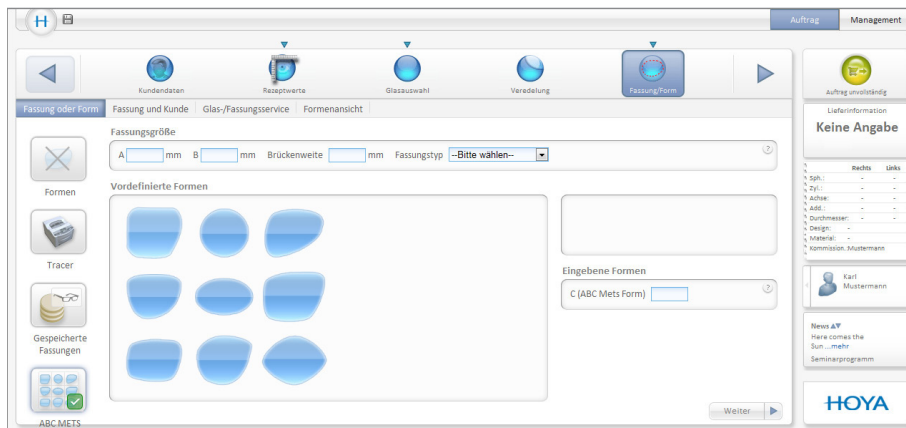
H

Auftrag Management

Kundendaten Rezeptwerte Glasauswahl Veredelung Fassung/Form

Auftrag unvollständig

Fassung oder Form Fassung und Kunde Glas-/Fassungsservice Formenansicht

Fassungsgröße

A mm B mm Brückenweite mm Fassungstyp --Bitte wählen--

Formen

Vordefinierte Formen

Tracer

Gespeicherte Fassungen

ABC METS

Eingebene Formen

C (ABC Mets Form)

Weiter

Lieferinformation

Keine Angabe

| | Rechts | Links |
|---|---|---|
| Sph.: | - | - |
| Zyl.: | - | - |
| Achse: | - | - |
| Add.: | - | - |
| Durchmesser: | - | - |
| Design: | - | |
| Material: | - | |
| Kommission: Mustermann | | |

Karl Mustermann

News

Here comes the Sun ...mehr

Seminarprogramm

HOYA